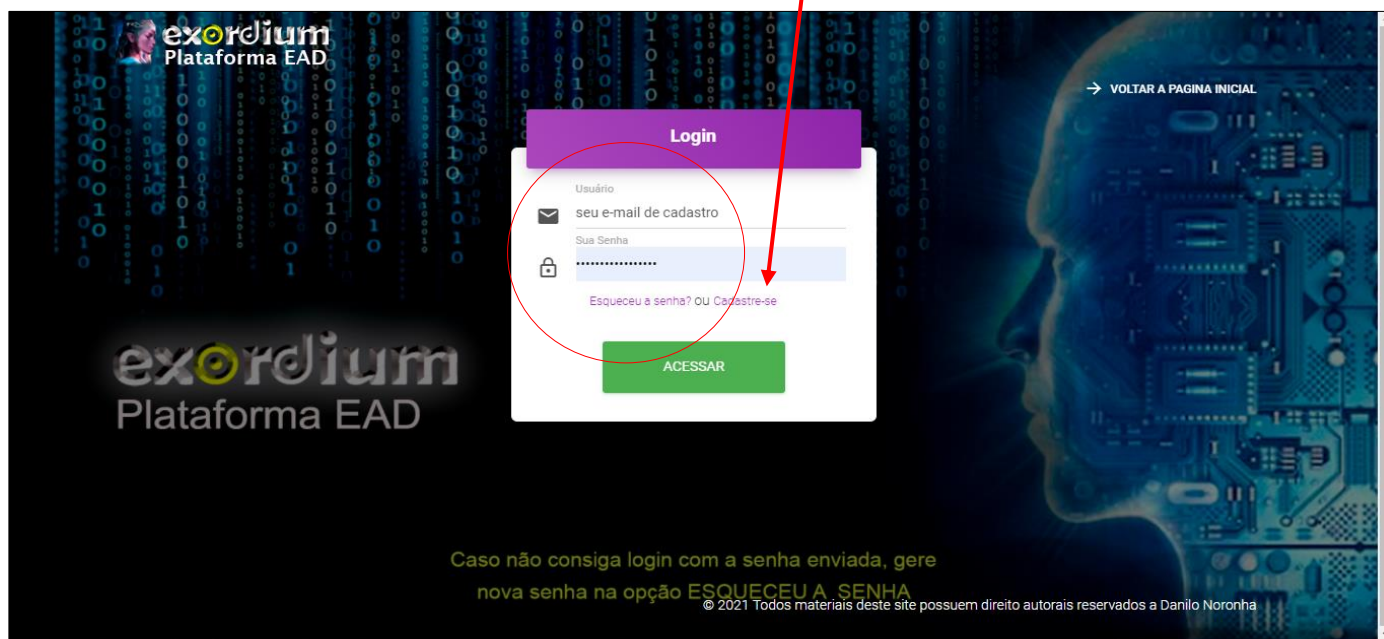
exordium
Plataforma EAD

→ VOLTAR A PAGINA INICIAL

Login

Usuário
seu e-mail de cadastro
Sua Senha
•••••••••••••••••

Esqueceu a senha? ou Cadastre-se

ACESSAR

exordium
Plataforma EAD

Caso não consiga login com a senha enviada, gere nova senha na opção ESQUECEU A SENHA

© 2021 Todos materiais deste site possuem direito autorais reservados a Danilo Noronha